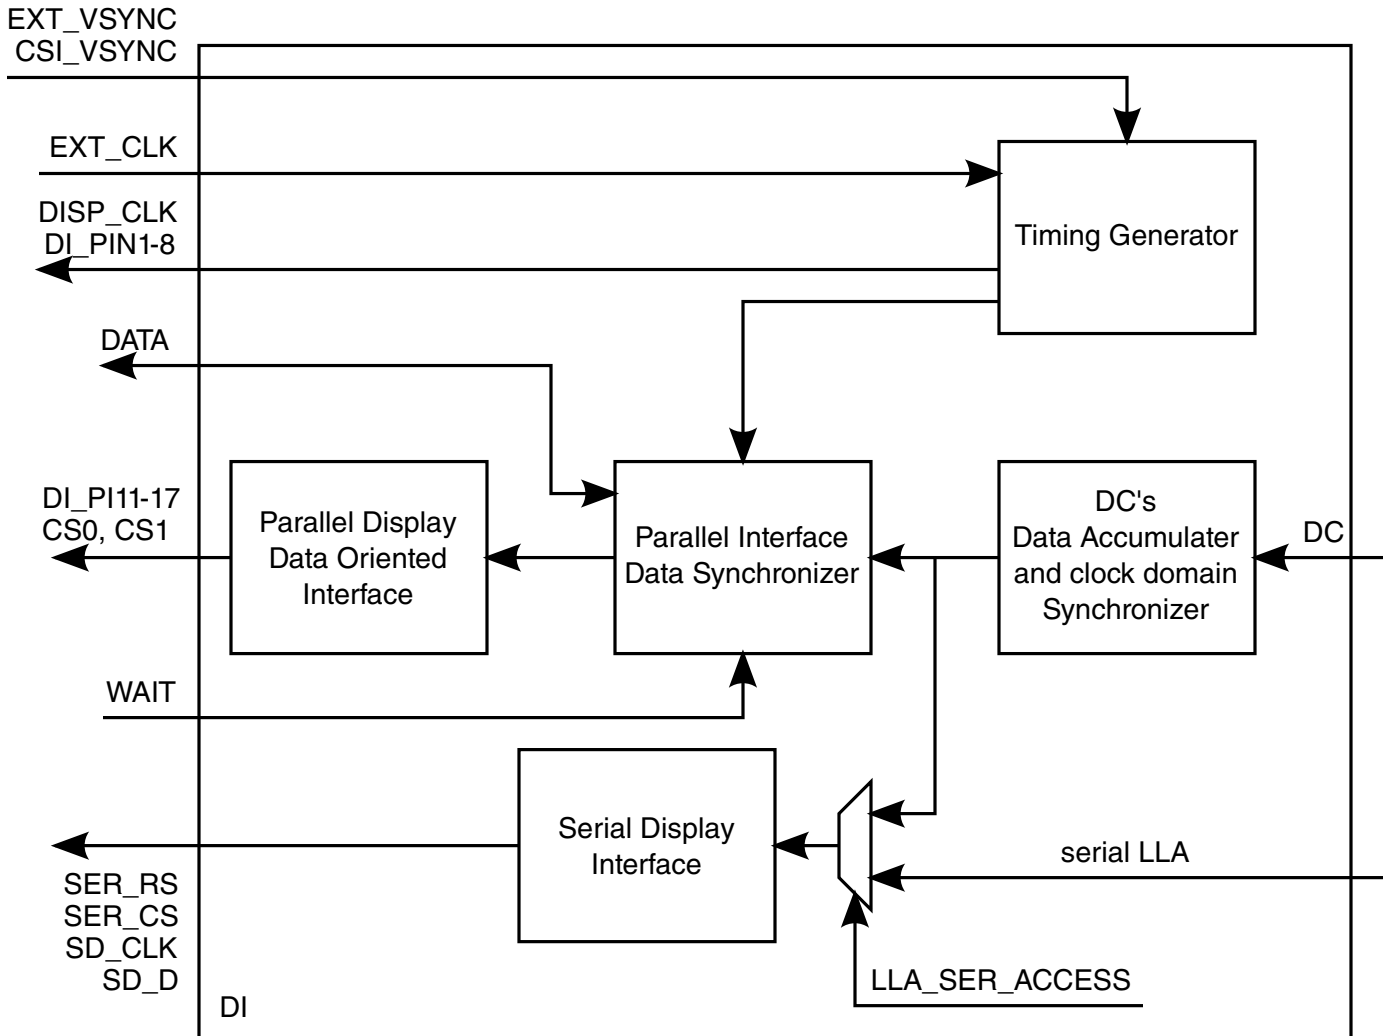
EXT_VSYNC
CSI_VSYNC

EXT_CLK

DISP_CLK
DI_PIN1-8

Timing Generator

DATA

DI_PI11-17
CS0, CS1

Parallel Display Data Oriented Interface

Parallel Interface Data Synchronizer

DC's Data Accumulater and clock domain Synchronizer

DC

WAIT

Serial Display Interface

serial LLA

SER_RS
SER_CS
SD_CLK
SD_D

LLA_SER_ACCESS

DI